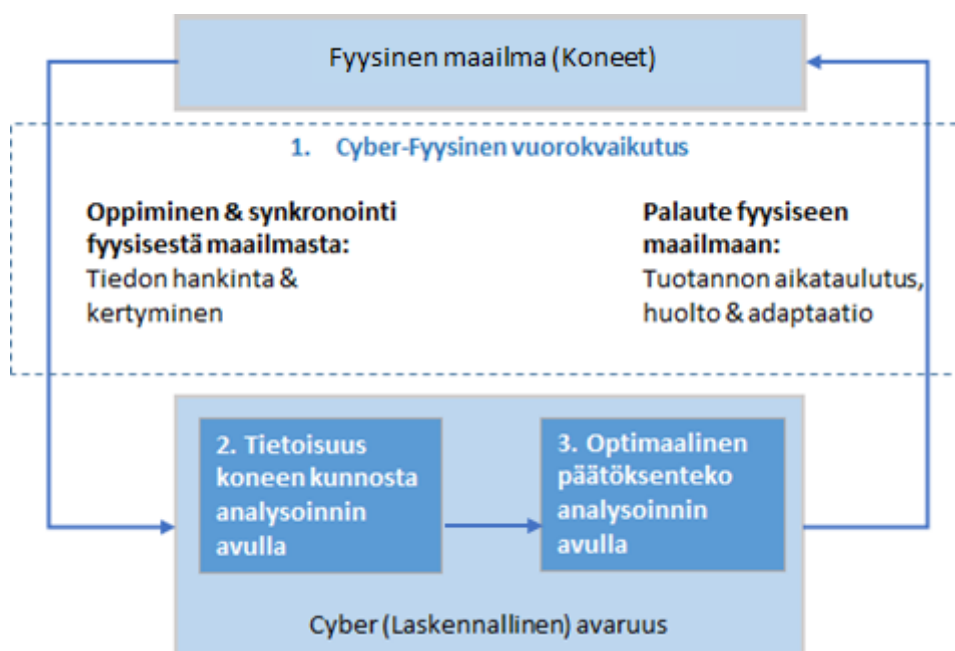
Fyysinen maailma (Koneet)

1. Cyber-Fyysinen vuorokvaikutus

**Oppiminen & synkronointi fyysisestä maailmasta:**
Tiedon hankinta & kertyminen

**Palaute fyysiseen maailmaan:**
Tuotannon aikataulutus, huolto & adaptaatio

2. Tietoisuus koneen kunnosta analysoinnin avulla

3. Optimaalinen päätöksenteko analysoinnin avulla

Cyber (Laskennallinen) avaruus